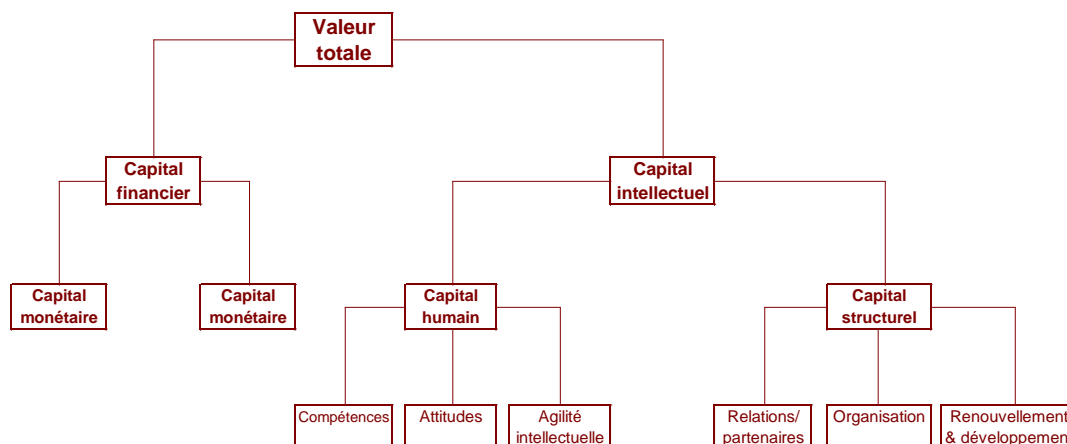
Valeur totale

Capital financier

Capital intellectuel

Capital monétaire

Capital monétaire

Capital humain

Capital structurel

Compétences

Attitudes

Agilité intellectuelle

Relations/ partenaires

Organisation

Renouvellement & développemen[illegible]